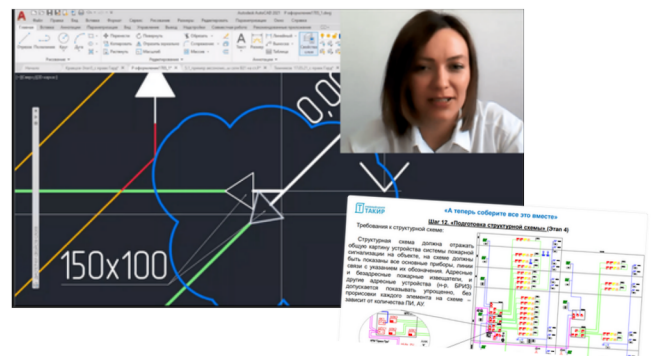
150x100

Autodesk AutoCAD 2021

«А теперь соберите все это вместе»

ТАКИР

Шаг 12. «Подготовка структурной схемы» (Этап 4)

Требования к структурной схеме:

Структурная схема должна отражать общую картину устройства системы пожарной сигнализации на объекте, на схеме должны быть показаны все основные приборы, линии связи с указанием их обозначения. Адресные и безадресные пожарные извещатели, и другие адресные устройства (н-р, БРИЗ) допускается показывать упрощенно, без прорисовки каждого элемента на схеме – зависит от количества ПИ, АУ.